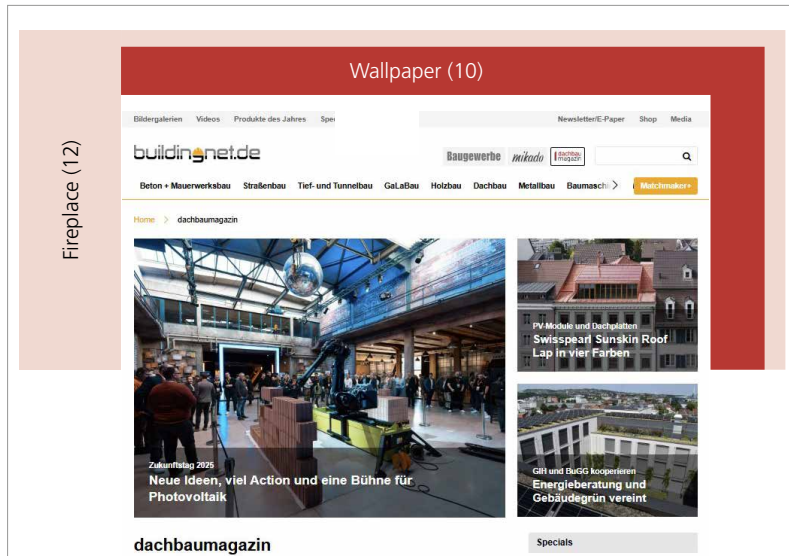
Wallpaper (10)

Fireplace (12)

Bildergalerien Videos Produkte des Jahres Spe

Newsletter/E-Paper Shop Media

buildingnet.de

Baugewerbe mikado dachbau magazin

Beton + Mauerwerksbau Straßenbau Tief- und Tunnelbau GaLaBau Holzbau Dachbau Metallbau Baumaschi

Matchmaker+

Home > dachbaumagazin

Zukunftstag 2025
Neue Ideen, viel Action und eine Bühne für Photovoltaik

PV-Module und Dachplatten
Swisspearl Sunskin Roof Lap in vier Farben

GIH und BuGG kooperieren
Energieberatung und Gebäudegrün vereint

dachbaumagazin

Specials